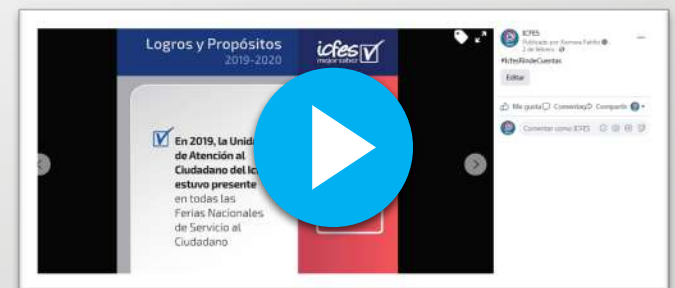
Logros y Propósitos
2019-2020

icfes
mejor saber

En 2019, la Unida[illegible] de Atención al Ciudadano del ic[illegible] estuvo presente en todas las Ferias Nacionales de Servicio al Ciudadano

ICFES
Publicado por Xiomara Fariño
2 de febrero
#IcfesRindeCuentas
Editar
Me gusta Comentar Compartir
Comentar como ICFES